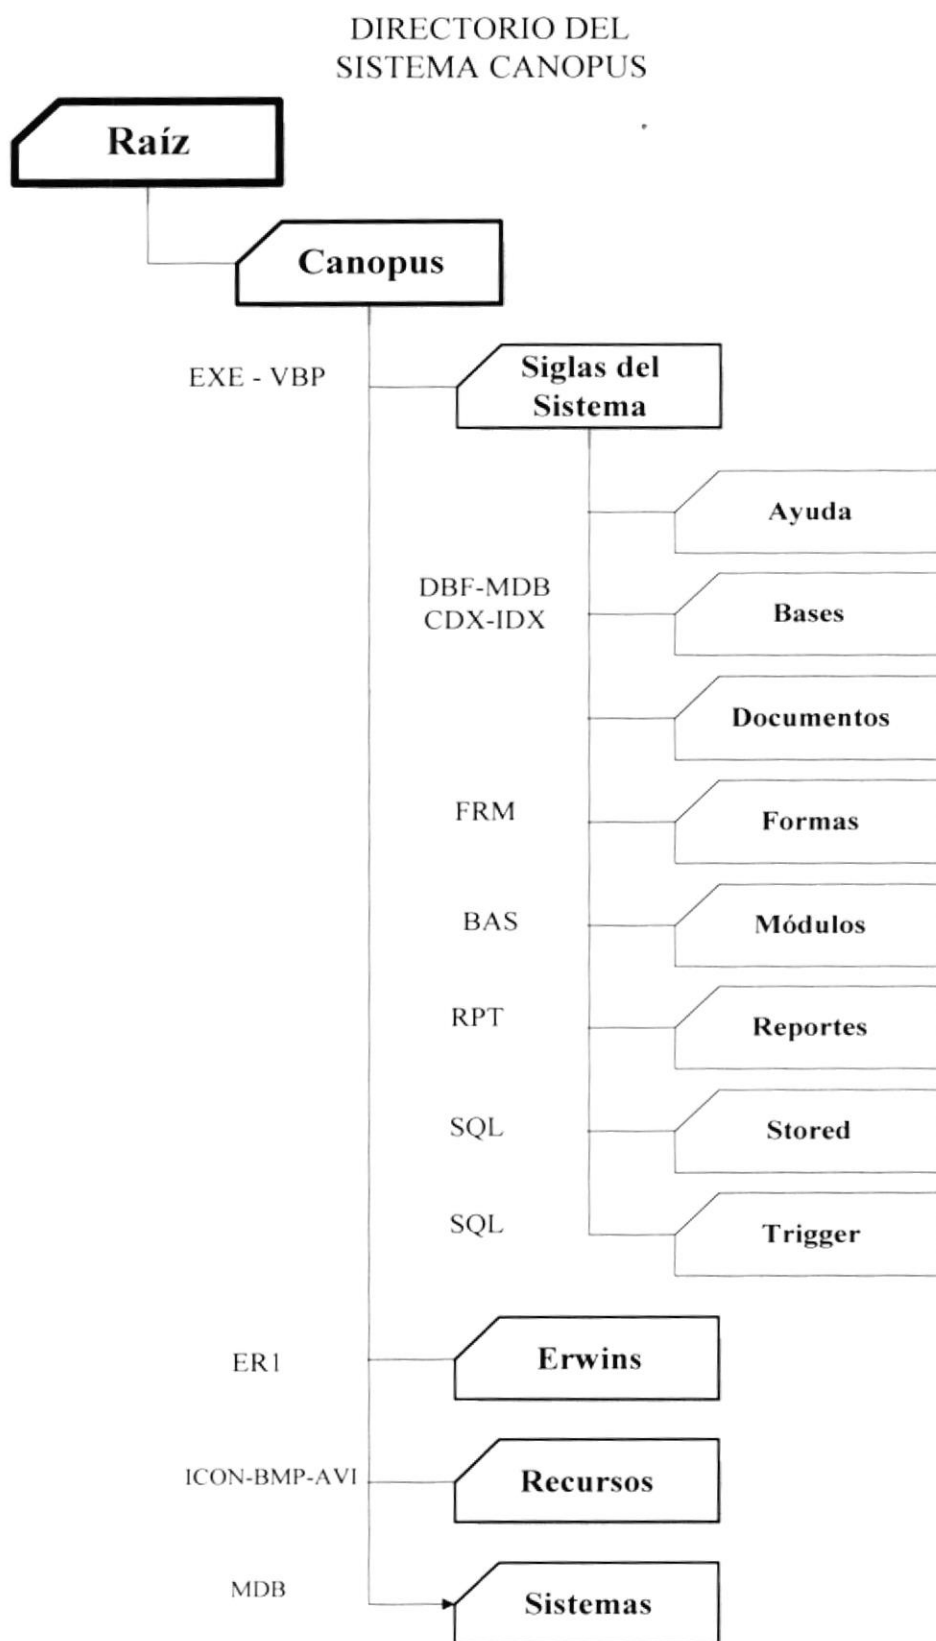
DIRECTORIO DEL
SISTEMA CANOPUS

Raíz

Canopus

EXE - VBP

Siglas del Sistema

Ayuda

DBF-MDB
CDX-IDX

Bases

Documentos

FRM

Formas

BAS

Módulos

RPT

Reportes

SQL

Stored

SQL

Trigger

ER1

Erwins

ICON-BMP-AVI

Recursos

MDB

Sistemas